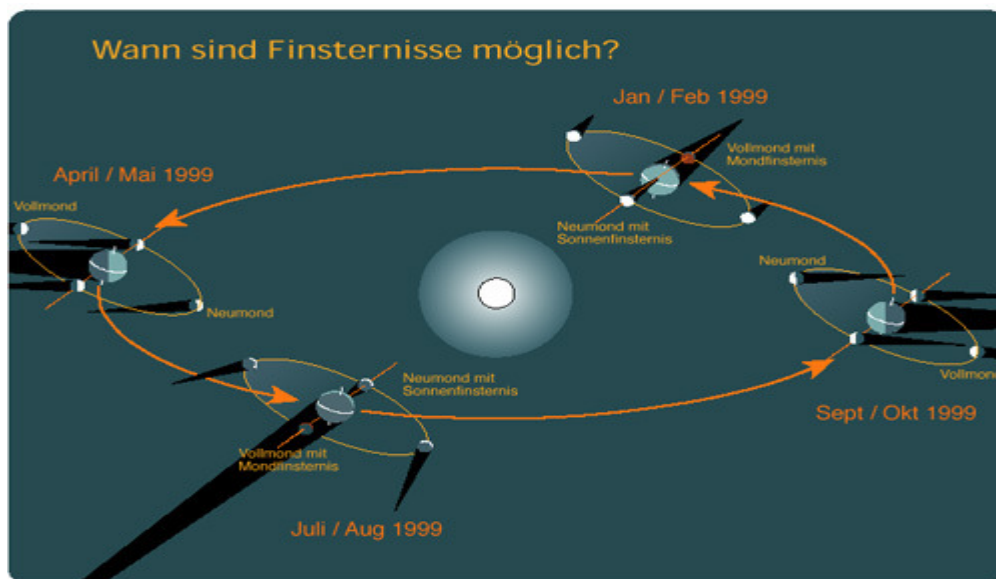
Wann sind Finsternisse möglich?

Jan / Feb 1999

Vollmond mit Mondfinsternis

Neumond mit Sonnenfinsternis

April / Mai 1999

Vollmond

Neumond

Neumond

Vollmond

Sept / Okt 1999

Neumond mit Sonnenfinsternis

Vollmond mit Mondfinsternis

Juli / Aug 1999